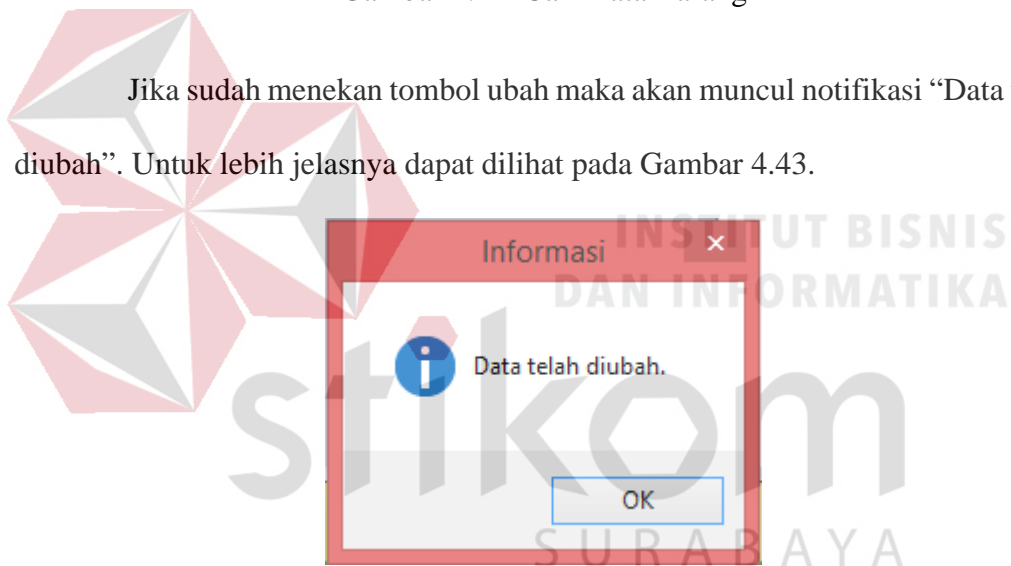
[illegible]

Jika sudah menekan tombol ubah maka akan muncul notifikasi “Data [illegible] diubah”. Untuk lebih jelasnya dapat dilihat pada Gambar 4.43.

Informasi ×

Data telah diubah.

OK

INSTITUT BISNIS DAN INFORMATIKA

stikom

SURABAYA